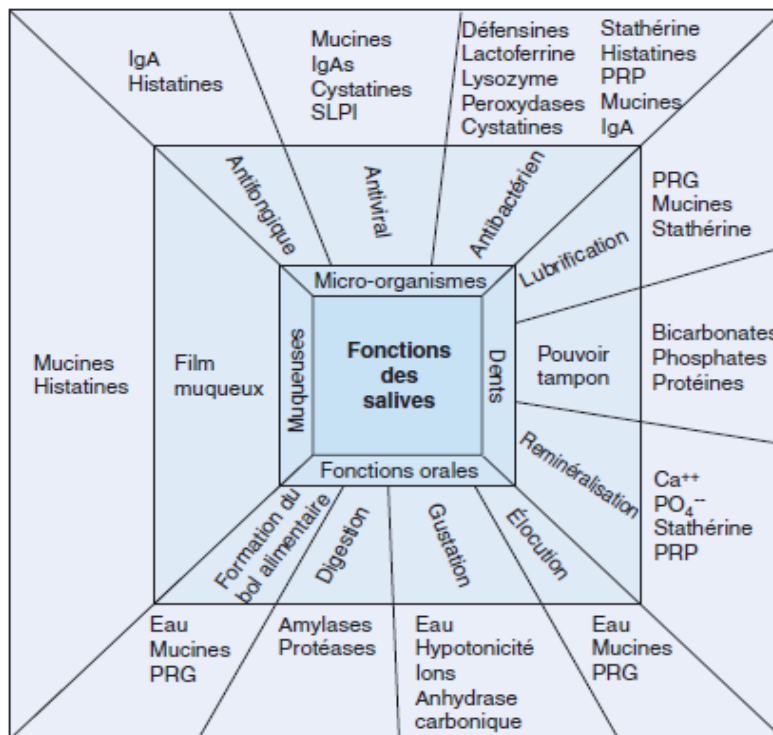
IgA
Histatines

Mucines
IgAs
Cystatines
SLPI

Défensines
Lactoferrine
Lysozyme
Peroxydases
Cystatines

Stathérine
Histatines
PRP
Mucines
IgA

Antifongique

Antiviral

Antibactérien

PRG
Mucines
Stathérine

Lubrification

Micro-organismes

Mucines
Histatines

Film
muqueux

Muqueuses

Fonctions
des
salives

Dents

Pouvoir
tampon

Bicarbonates
Phosphates
Protéines

Reminéralisation

Ca$^{++}$
PO$_4^{--}$
Stathérine
PRP

Fonctions orales

Formation du
bol alimentaire

Digestion

Gustation

Élocution

Eau
Mucines
PRG

Amylases
Protéases

Eau
Hypotonicité
Ions
Anhydrase
carbonique

Eau
Mucines
PRG